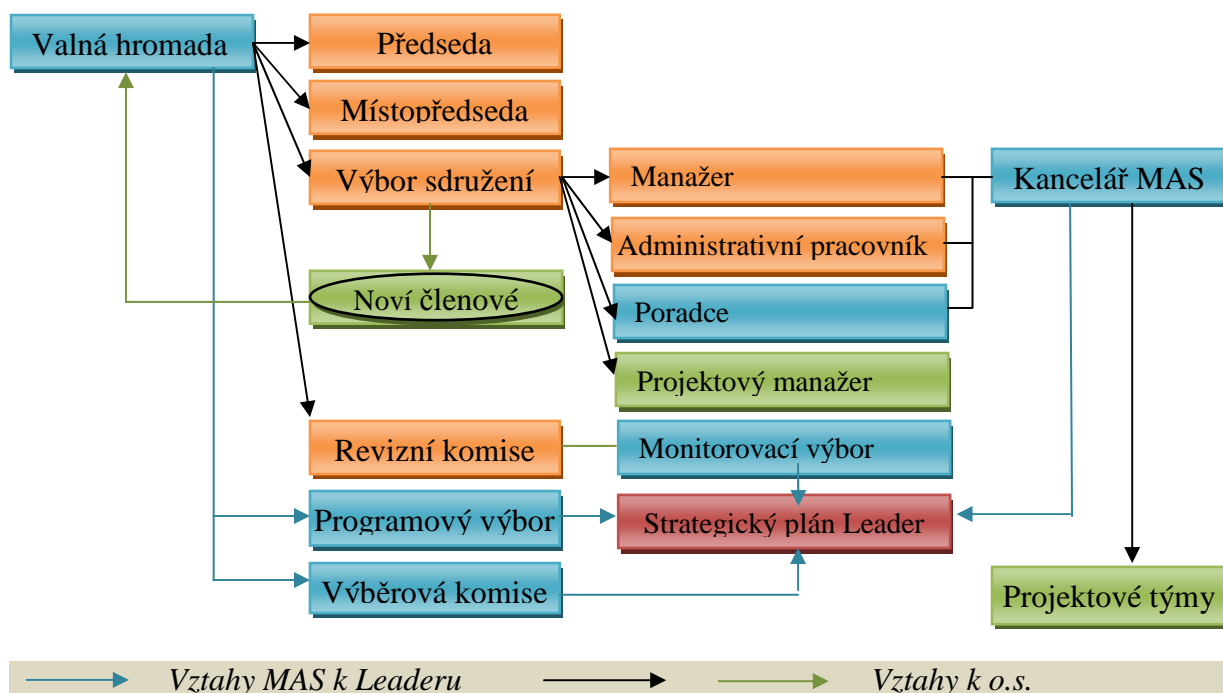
Valná hromada

Předseda

Místopředseda

Výbor sdružení

Manažer

Kancelář MAS

Administrativní pracovník

Noví členové

Poradce

Projektový manažer

Revizní komise

Monitorovací výbor

Programový výbor

Strategický plán Leader

Výběrová komise

Projektové týmy

Vztahy MAS k Leaderu

Vztahy k o.s.